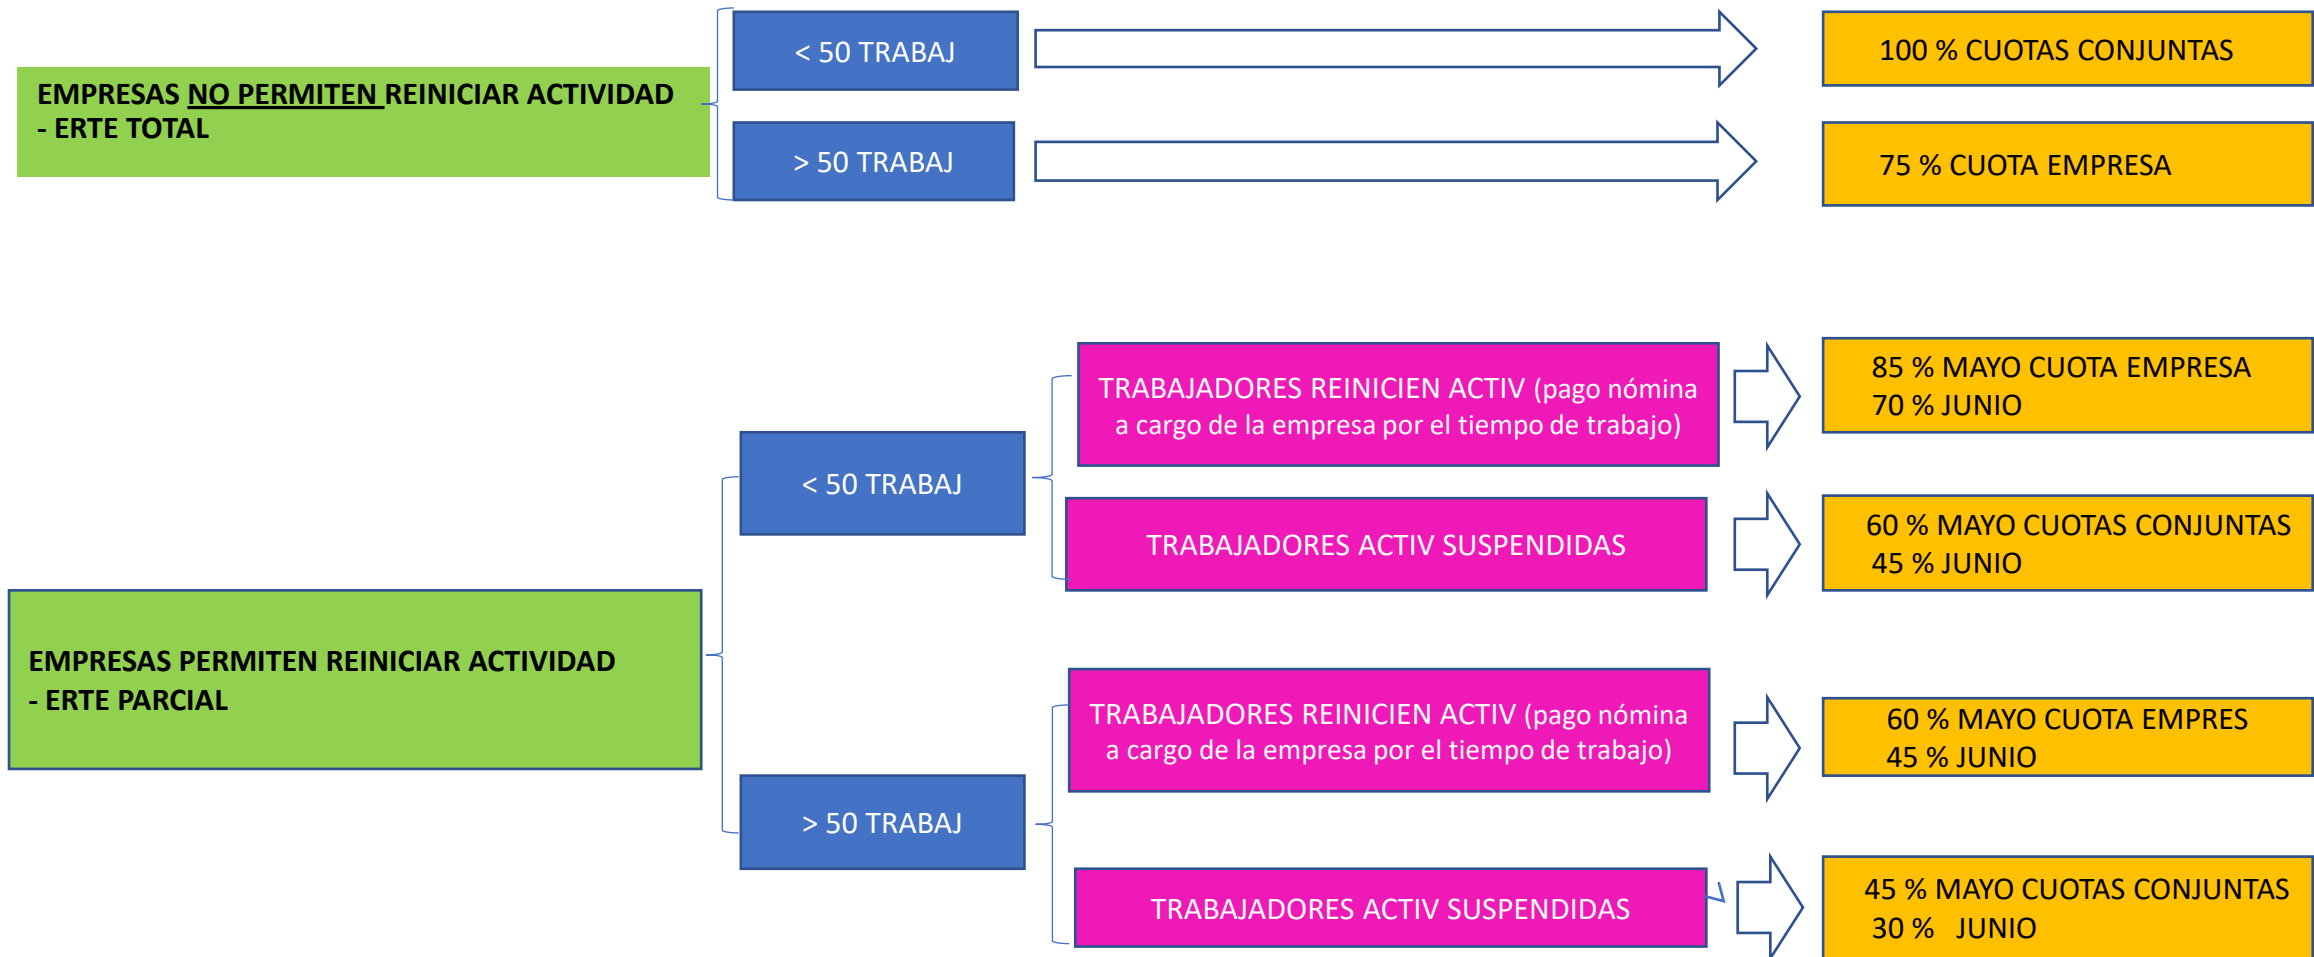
EMPRESAS NO PERMITEN REINICIAR ACTIVIDAD - ERTE TOTAL

< 50 TRABAJ

100 % CUOTAS CONJUNTAS

> 50 TRABAJ

75 % CUOTA EMPRESA

EMPRESAS PERMITEN REINICIAR ACTIVIDAD - ERTE PARCIAL

< 50 TRABAJ

TRABAJADORES REINICIEN ACTIV (pago nómina a cargo de la empresa por el tiempo de trabajo)

85 % MAYO CUOTA EMPRESA
70 % JUNIO

TRABAJADORES ACTIV SUSPENDIDAS

60 % MAYO CUOTAS CONJUNTAS
45 % JUNIO

> 50 TRABAJ

TRABAJADORES REINICIEN ACTIV (pago nómina a cargo de la empresa por el tiempo de trabajo)

60 % MAYO CUOTA EMPRES
45 % JUNIO

TRABAJADORES ACTIV SUSPENDIDAS

45 % MAYO CUOTAS CONJUNTAS
30 % JUNIO